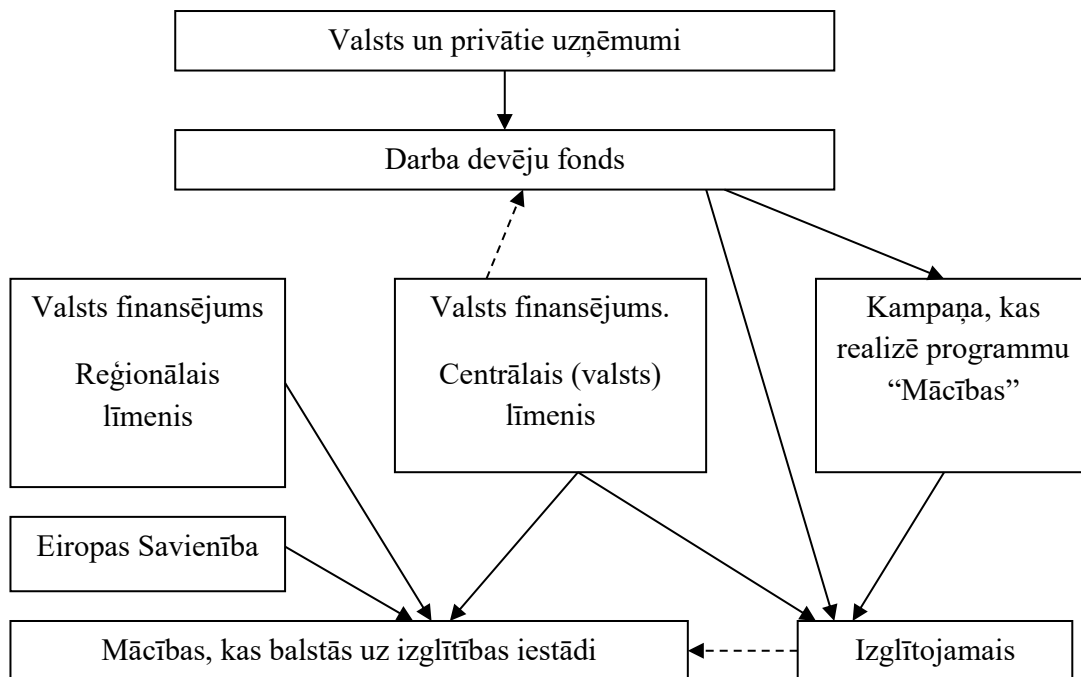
Valsts un privātie uzņēmumi

Darba devēju fonds

Valsts finansējums

Reģionālais līmenis

Valsts finansējums.

Centrālais (valsts) līmenis

Kampaņa, kas realizē programmu "Mācības"

Eiropas Savienība

Mācības, kas balstās uz izglītības iestādi

Izglītojamais